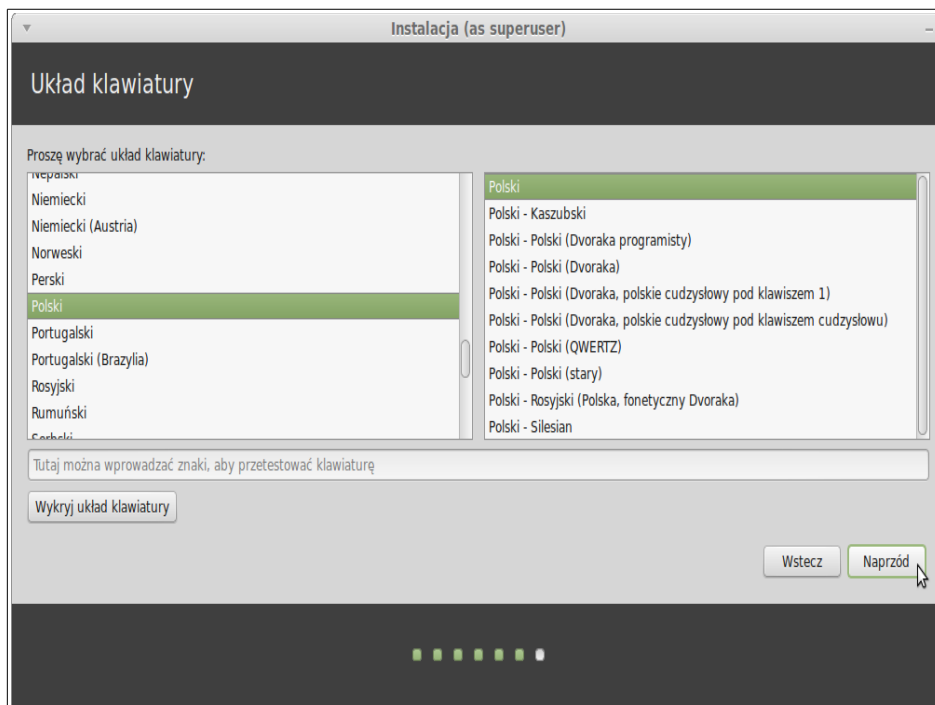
Instalacja (as superuser)

Układ klawiatury

Proszę wybrać układ klawiatury:

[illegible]
Niemiecki
Niemiecki (Austria)
Norweski
Perski
Polski
Portugalski
Portugalski (Brazylia)
Rosyjski
Rumuński
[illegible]

Polski
Polski - Kaszubski
Polski - Polski (Dvoraka programisty)
Polski - Polski (Dvoraka)
Polski - Polski (Dvoraka, polskie cudzysłowy pod klawiszem 1)
Polski - Polski (Dvoraka, polskie cudzysłowy pod klawiszem cudzysłowu)
Polski - Polski (QWERTZ)
Polski - Polski (stary)
Polski - Rosyjski (Polska, fonetyczny Dvoraka)
Polski - Silesian

Tutaj można wprowadzać znaki, aby przetestować klawiaturę

Wykryj układ klawiatury

Wstecz
Naprzód